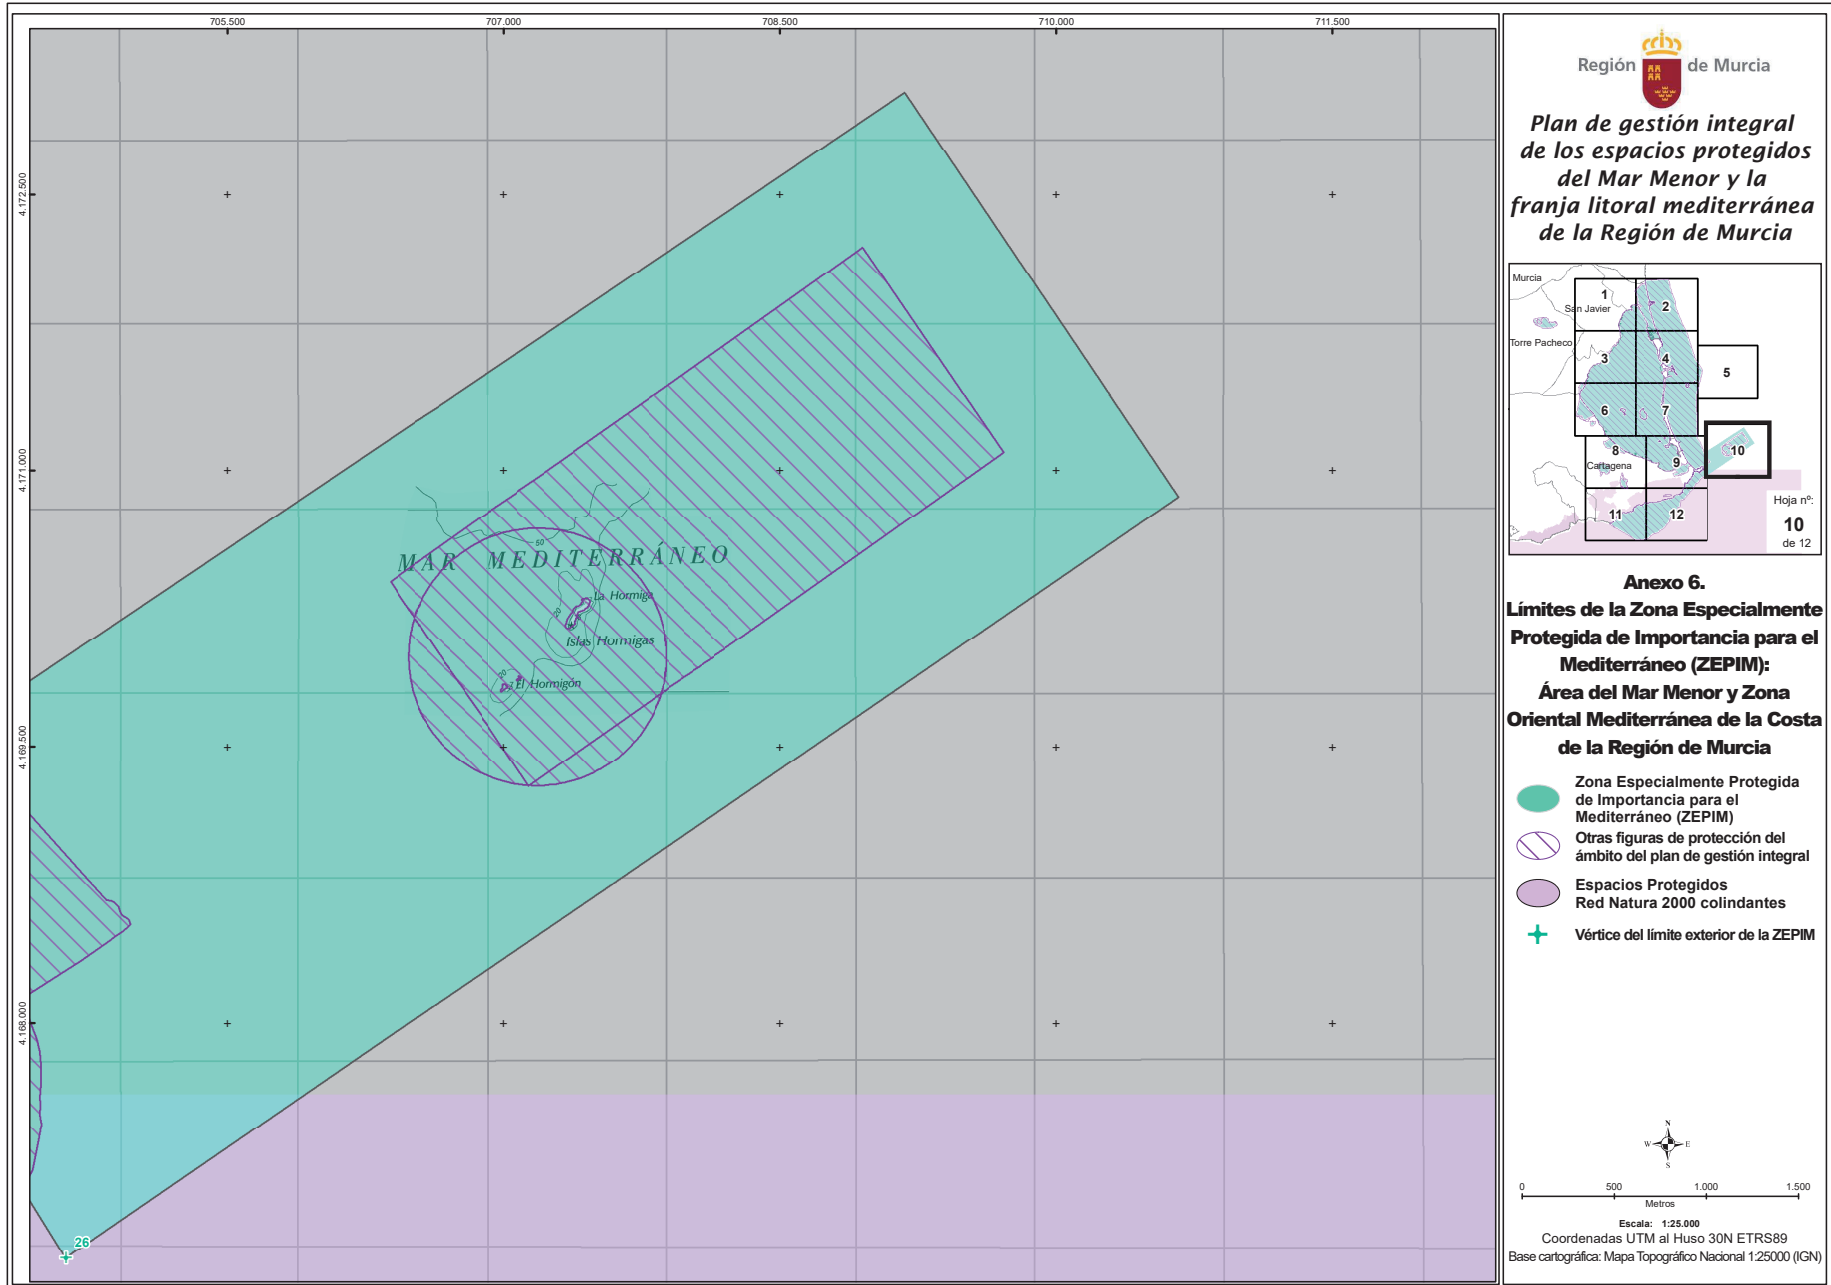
705.500
707.000
708.500
710.000
711.500

4.172.500
4.171.000
4.169.500
4.168.000

MAR MEDITERRÁNEO
50
20
La Hormiga
Islas Hormigas
20
El Hormigón

26

Región de Murcia

Plan de gestión integral de los espacios protegidos del Mar Menor y la franja litoral mediterránea de la Región de Murcia

Murcia
San Javier
Torre Pacheco
Cartagena
1
2
3
4
5
6
7
8
9
10
11
12
Hoja nº:
10
de 12

Anexo 6.
Límites de la Zona Especialmente Protegida de Importancia para el Mediterráneo (ZEPIM):
Área del Mar Menor y Zona Oriental Mediterránea de la Costa de la Región de Murcia

Zona Especialmente Protegida de Importancia para el Mediterráneo (ZEPIM)
Otras figuras de protección del ámbito del plan de gestión integral
Espacios Protegidos Red Natura 2000 colindantes
Vértice del límite exterior de la ZEPIM

N
W
E
S

0
500
1.000
1.500
Metros
Escala: 1:25.000
Coordenadas UTM al Huso 30N ETRS89
Base cartográfica: Mapa Topográfico Nacional 1:25000 (IGN)